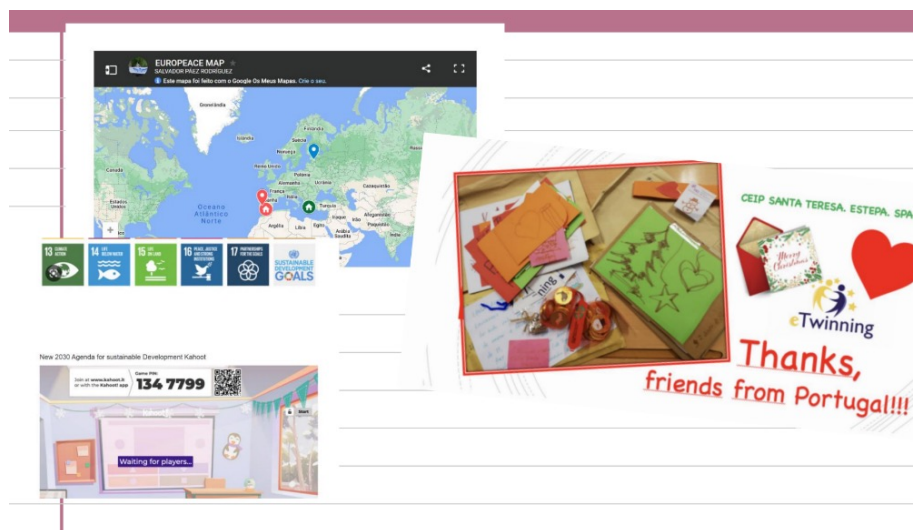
EUROPEACE MAP
SALVADOR PÁEZ RODRÍGUEZ
Este mapa foi feito com o Google Os Meus Mapas. Crie o seu.

Gronelândia
Islândia
Suécia
Noruega
Finlândia
Reino Unido
Polónia
Alemanha
Ucrânia
Canadá
França
Itália
Cazaquistão
Estados Unidos
Espanha
Turquia
Oceano Atlântico Norte
Iraque
Irão
Afeganistão
México
Argélia
Líbia
Egito
Arábia Saudita
Índia
Mali
Níger
Chade
Sudão

13 CLIMATE ACTION
14 LIFE BELOW WATER
15 LIFE ON LAND
16 PEACE, JUSTICE AND STRONG INSTITUTIONS
17 PARTNERSHIPS FOR THE GOALS
SUSTAINABLE DEVELOPMENT GOALS

New 2030 Agenda for sustainable Development Kahoot

Join at www.kahoot.it or with the Kahoot! app
Game PIN:
134 7799
Start
Waiting for players...

CEIP SANTA TERESA, ESTEPA, SPA
Merry Christmas
eTwinning
Thanks,
friends from Portugal!!!